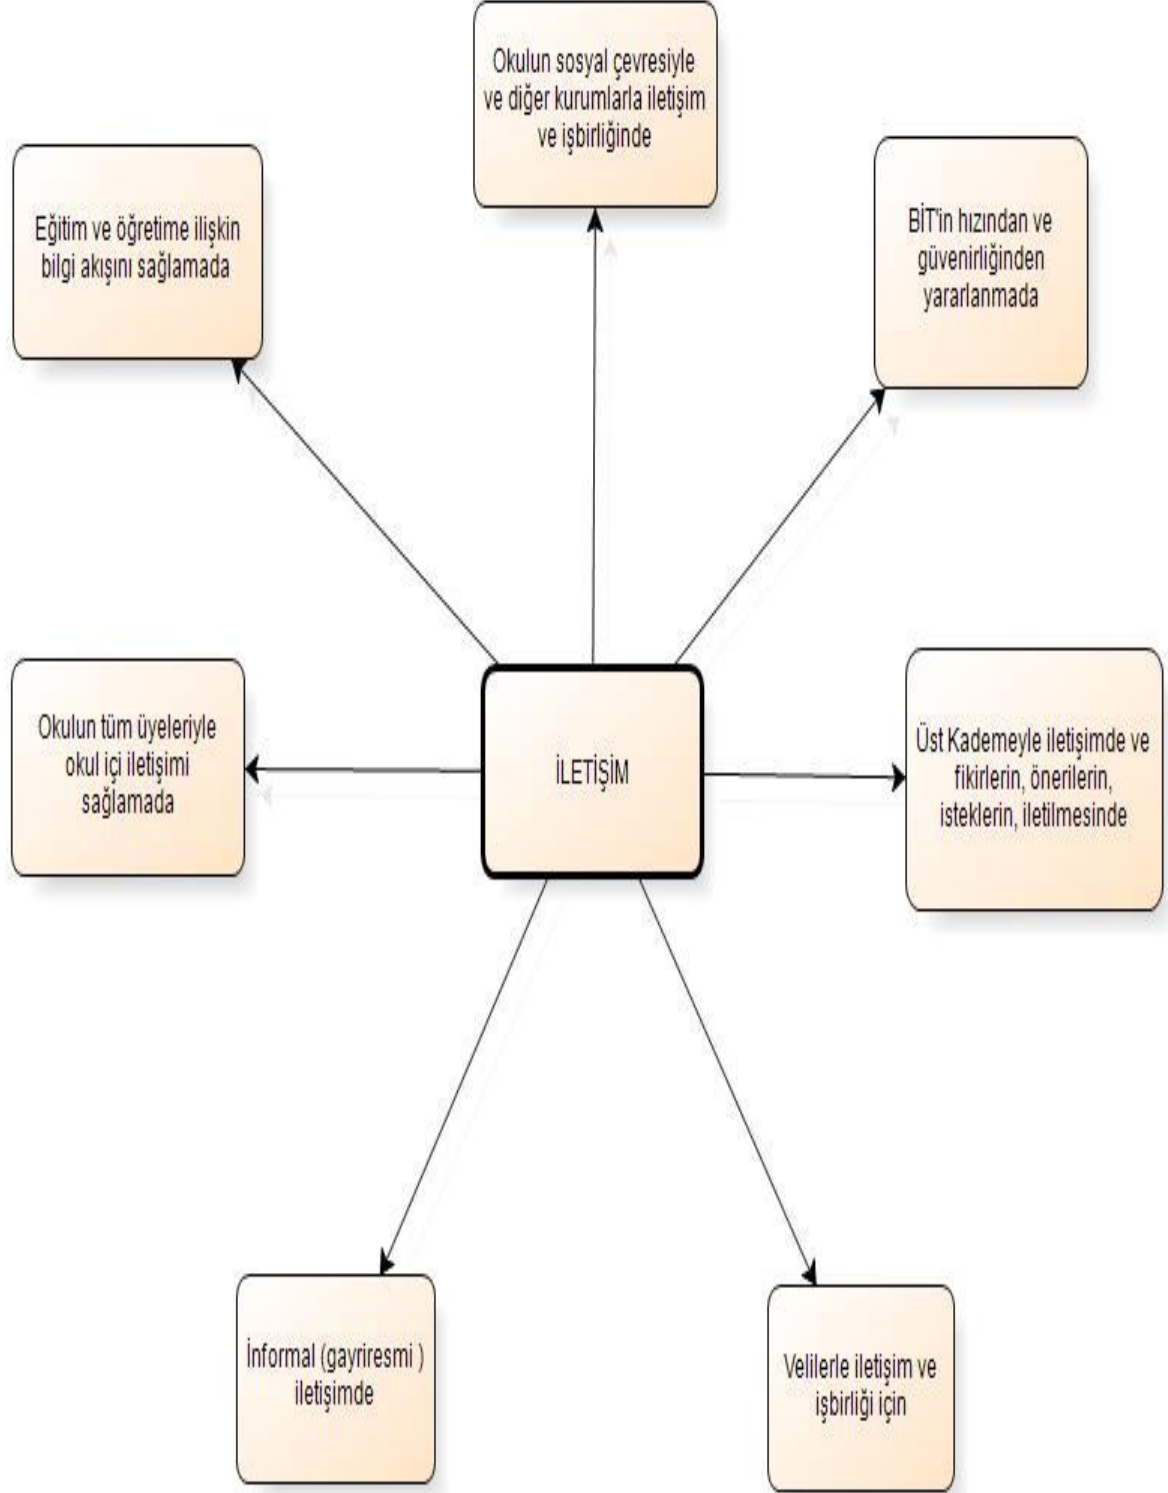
Okulun sosyal çevresiyle ve diğer kurumlarla iletişim ve işbirliğinde

Eğitim ve öğretime ilişkin bilgi akışını sağlamada

BİT'in hızından ve güvenirliğinden yararlanmada

Okulun tüm üyeleriyle okul içi iletişimi sağlamada

İLETİŞİM

Üst Kademeyle iletişimde ve fikirlerin, önerilerin, isteklerin, iletilmesinde

İnformal (gayriresmi ) iletişimde

Velilerle iletişim ve işbirliği için